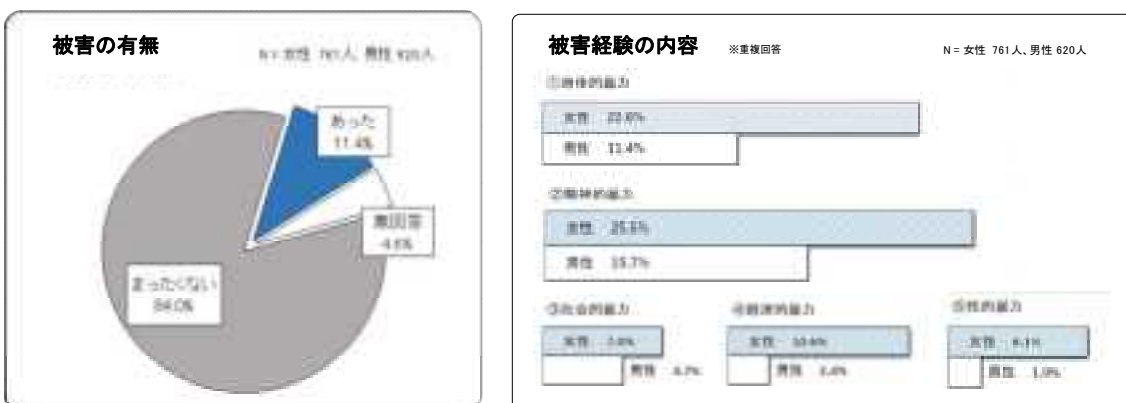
被害の有無

N＝女性 761人、男性 620人

あった
11.4%

無回答
4.6%

まったくない
84.0%

被害経験の内容 ※重複回答

N＝女性 761人、男性 620人

①身体的暴力

女性 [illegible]%

男性 11.4%

②精神的暴力

女性 25.5%

男性 15.7%

③社会的暴力

女性 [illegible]%

男性 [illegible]%

④経済的暴力

女性 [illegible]%

男性 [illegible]%

⑤性的暴力

女性 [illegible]%

男性 1.0%